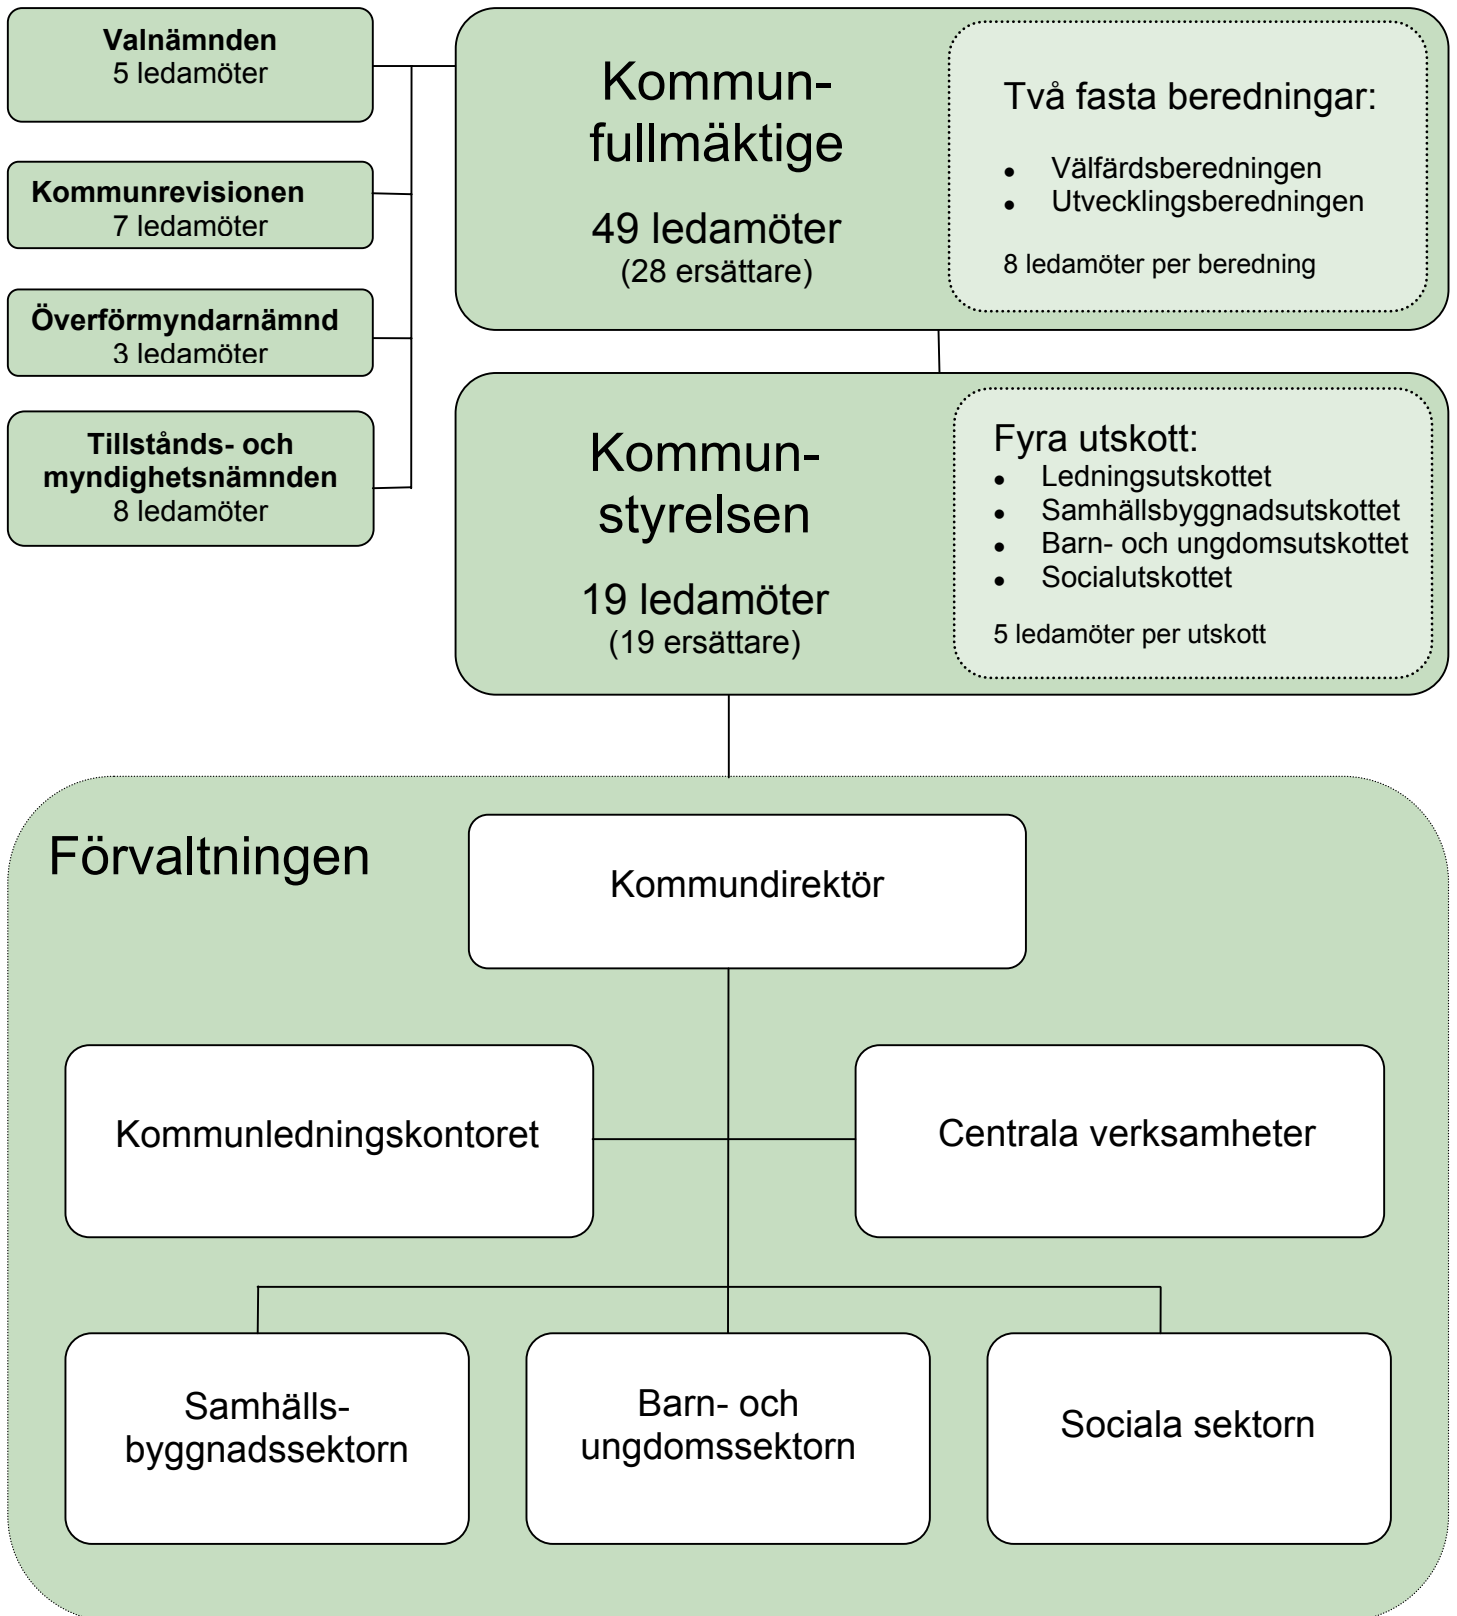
Valnämnden
5 ledamöter

Kommunrevisionen
7 ledamöter

Överförmyndarnämnd
3 ledamöter

Tillstånds- och myndighetsnämnden
8 ledamöter

Kommunfullmäktige

49 ledamöter
(28 ersättare)

Två fasta beredningar:

- Välfärdsberedningen
- Utvecklingsberedningen

8 ledamöter per beredning

Kommunstyrelsen

19 ledamöter
(19 ersättare)

Fyra utskott:
- Ledningsutskottet
- Samhällsbyggnadsutskottet
- Barn- och ungdomsutskottet
- Socialutskottet

5 ledamöter per utskott

Förvaltningen

Kommundirektör

Kommunledningskontoret

Centrala verksamheter

Samhällsbyggnadssektorn

Barn- och ungdomssektorn

Sociala sektorn